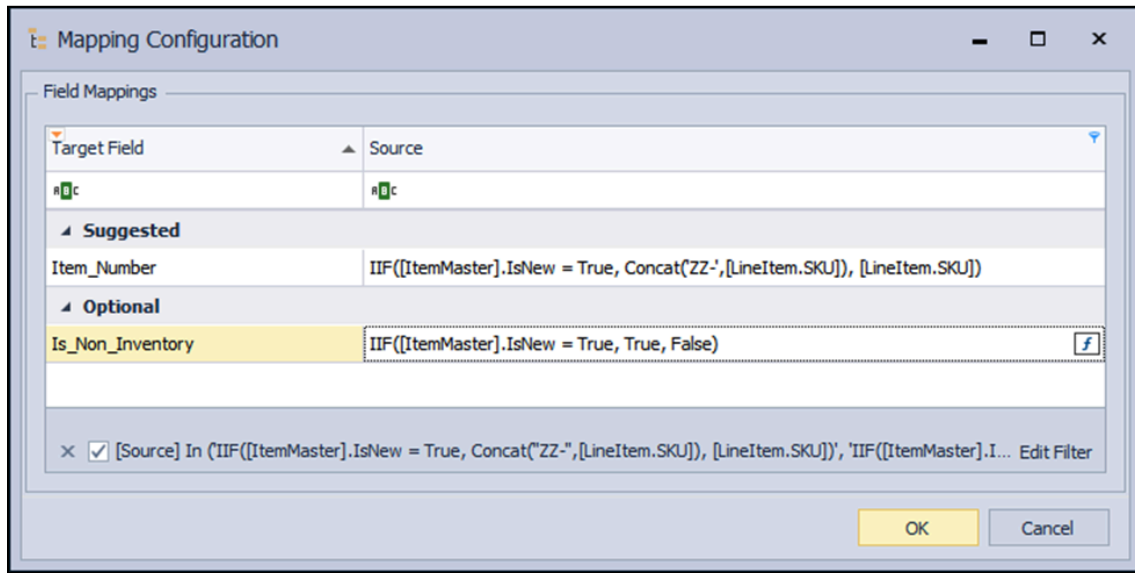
Mapping Configuration

Field Mappings

| Target Field | Source |
|---|---|
| ABC | ABC |
| **Suggested** | |
| Item_Number | IIF([ItemMaster].IsNew = True, Concat('ZZ-',[LineItem.SKU]), [LineItem.SKU]) |
| **Optional** | |
| Is_Non_Inventory | IIF([ItemMaster].IsNew = True, True, False) |

[Source] In ('IIF([ItemMaster].IsNew = True, Concat(''ZZ-'',[LineItem.SKU]), [LineItem.SKU])', 'IIF([ItemMaster].I... Edit Filter

OK Cancel